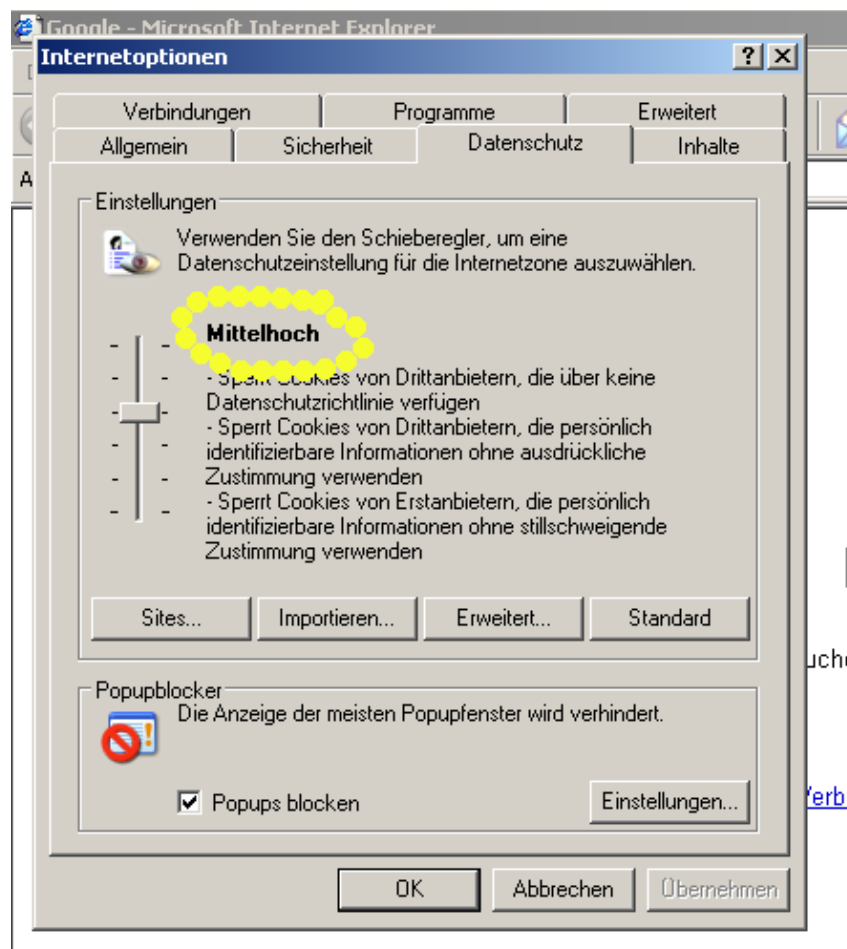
Google - Microsoft Internet Explorer

Internetoptionen

?

Verbindungen | Programme | Erweitert
Allgemein | Sicherheit | Datenschutz | Inhalte

Einstellungen

Verwenden Sie den Schieberegler, um eine Datenschutzeinstellung für die Internetzone auszuwählen.

Mittelhoch

- Sperrt Cookies von Drittanbietern, die über keine Datenschutzrichtlinie verfügen
- Sperrt Cookies von Drittanbietern, die persönlich identifizierbare Informationen ohne ausdrückliche Zustimmung verwenden
- Sperrt Cookies von Erstanbietern, die persönlich identifizierbare Informationen ohne stillschweigende Zustimmung verwenden

Sites... | Importieren... | Erweitert... | Standard

Popupblocker

Die Anzeige der meisten Popupfenster wird verhindert.

Popups blocken

Einstellungen...

OK | Abbrechen | Übernehmen

A

uche

Verb